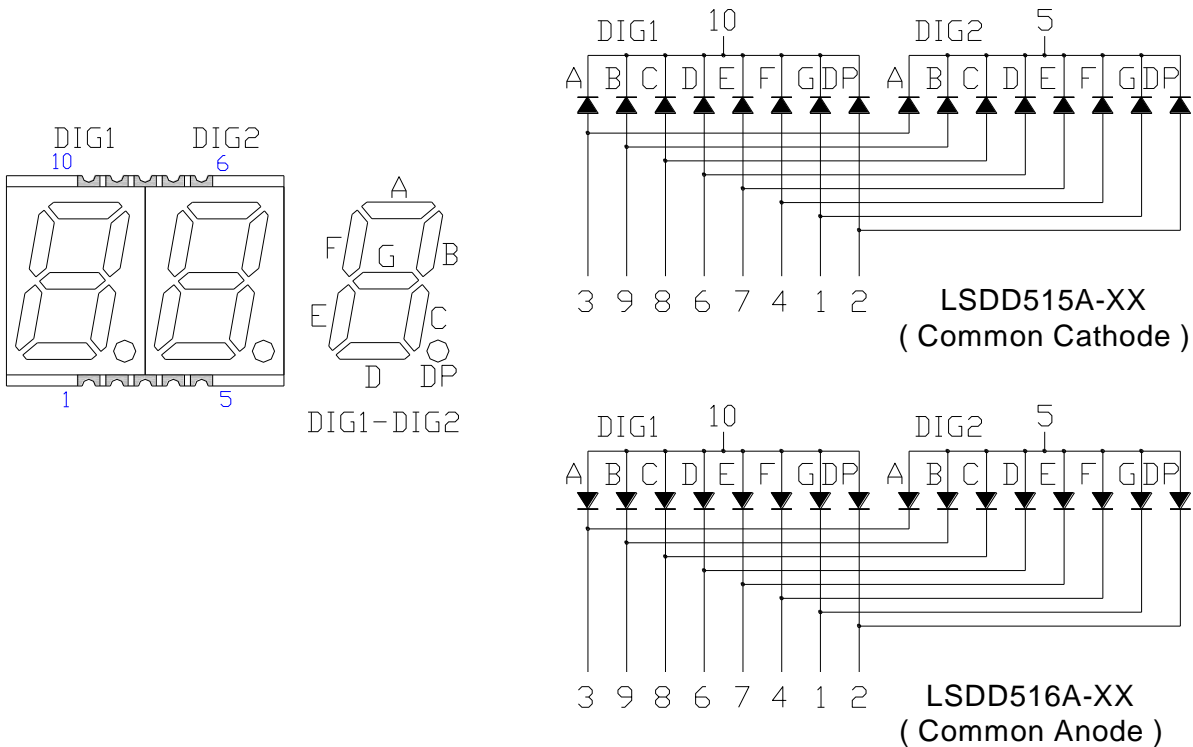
DIG1 DIG2
10 6
1 5

A
F G B
E C
D DP

DIG1-DIG2

DIG1 10 DIG2 5
A B C D E F G DP A B C D E F G DP
3 9 8 6 7 4 1 2

LSDD515A-XX
( Common Cathode )

DIG1 10 DIG2 5
A B C D E F G DP A B C D E F G DP
3 9 8 6 7 4 1 2

LSDD516A-XX
( Common Anode )